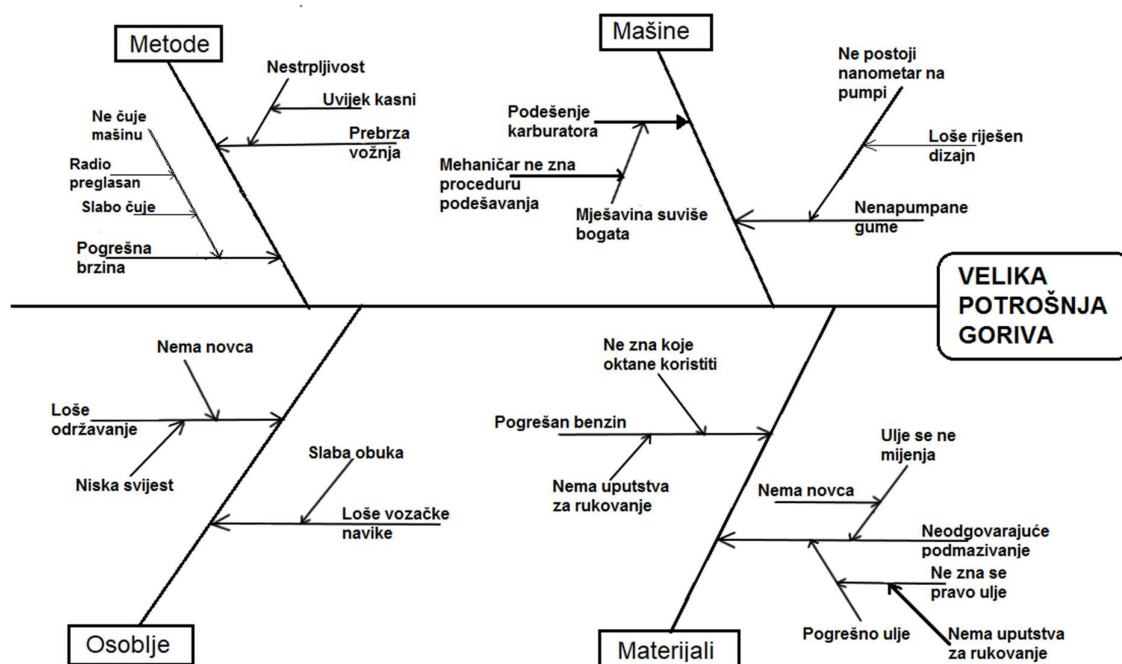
Metode

Nestrpljivost

Uvijek kasni

Prebrza vožnja

Ne čuje mašinu

Radio preglasan

Slabo čuje

Pogrešna brzina

Mašine

Podešenje karburatora

Mehaničar ne zna proceduru podešavanja

Mješavina suviše bogata

Ne postoji nanometar na pumpi

Loše riješen dizajn

Nenapumpane gume

VELIKA POTROŠNJA GORIVA

Nema novca

Loše održavanje

Niska svijest

Slaba obuka

Loše vozačke navike

Osoblje

Ne zna koje oktane koristiti

Pogrešan benzin

Nema uputstva za rukovanje

Ulje se ne mijenja

Nema novca

Neodgovarajuće podmazivanje

Ne zna se pravo ulje

Pogrešno ulje

Nema uputstva za rukovanje

Materijali